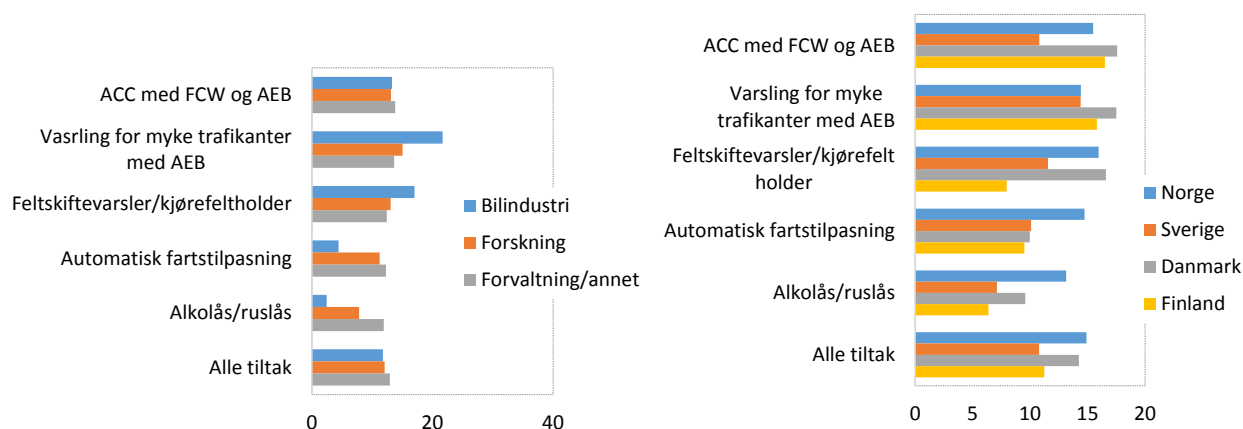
ACC med FCW og AEB
Vasrling for myke trafikanter med AEB
Feltskiftevarsler/kjørefeltholder
Automatisk fartstilpasning
Alkolås/ruslås
Alle tiltak

0
20
40

Bilindustri
Forskning
Forvaltning/annet

ACC med FCW og AEB
Varsling for myke trafikanter med AEB
Feltskiftevarsler/kjørefelt holder
Automatisk fartstilpasning
Alkolås/ruslås
Alle tiltak

0
5
10
15
20

Norge
Sverige
Danmark
Finland